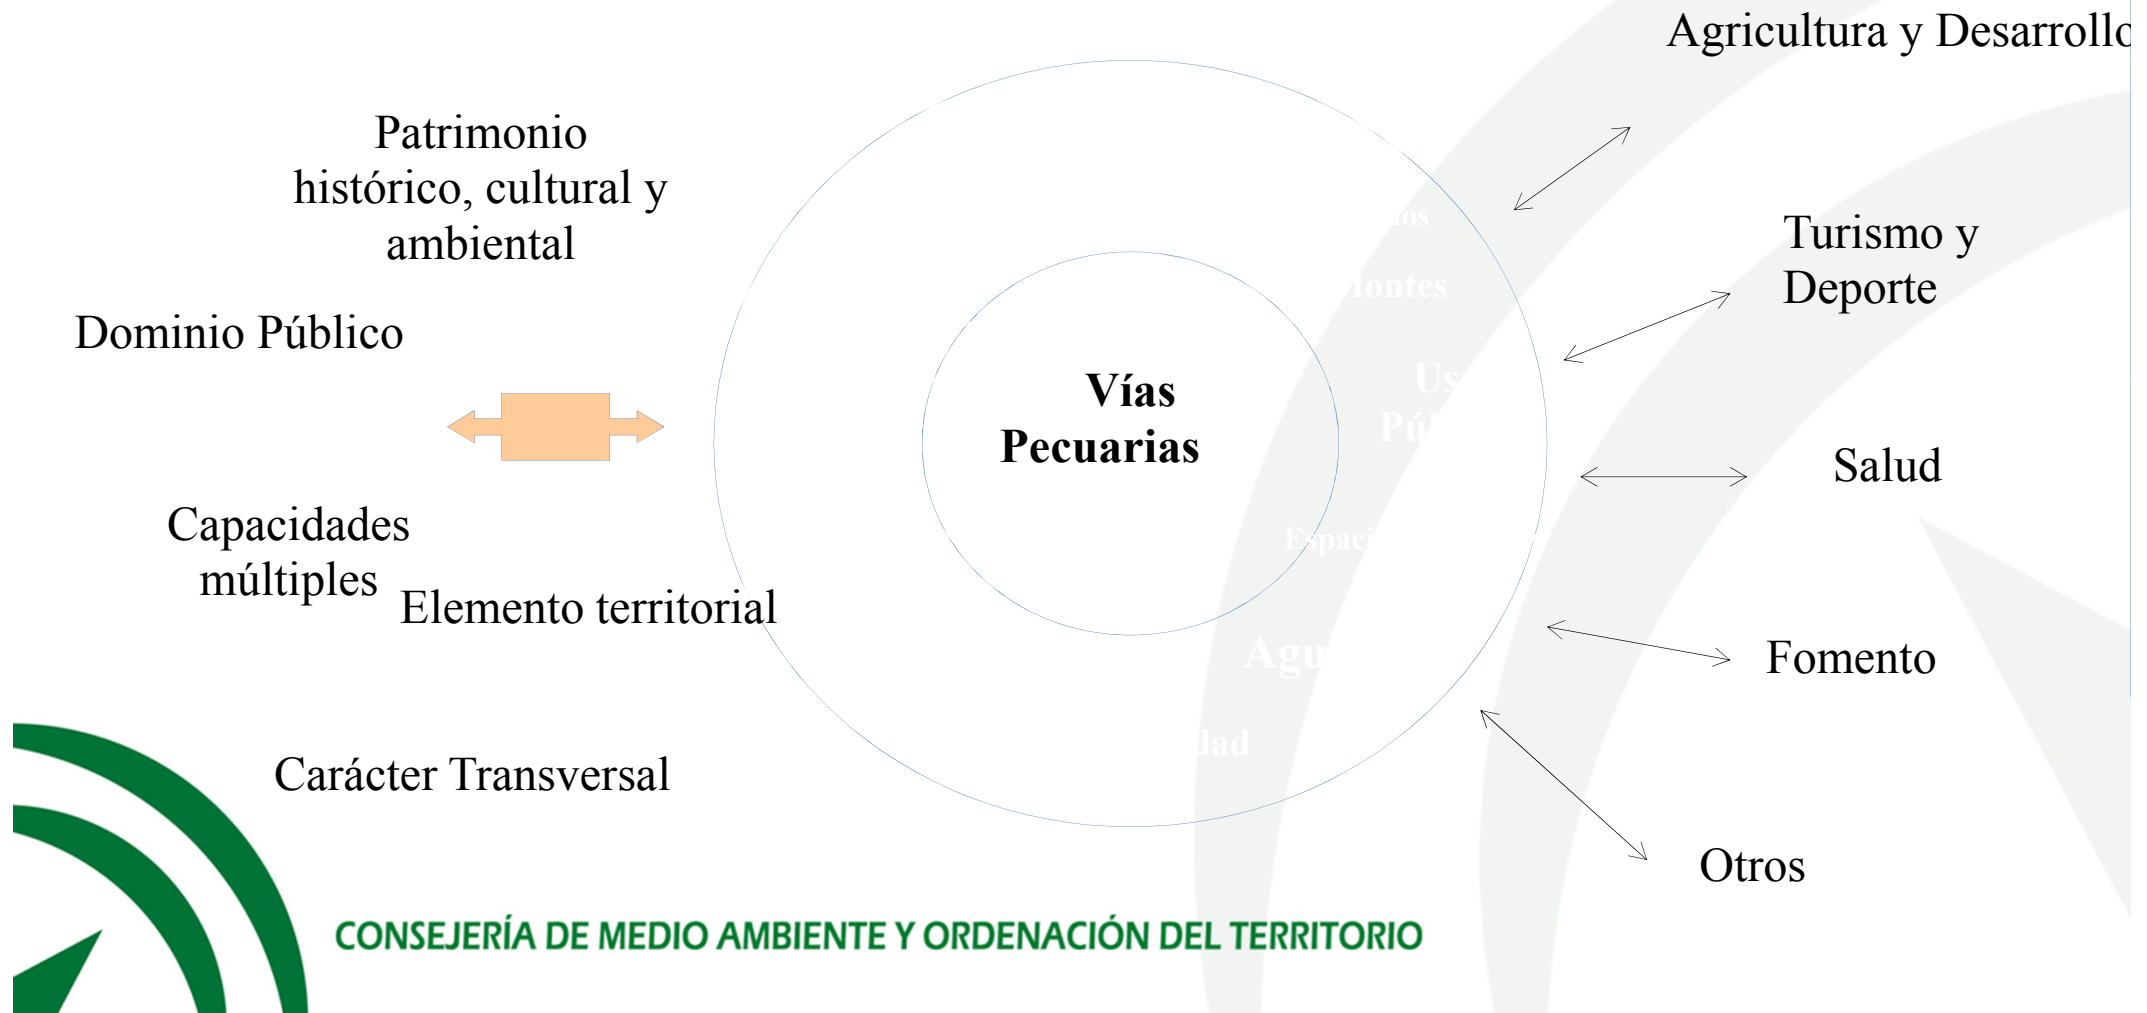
Agricultura y Desarrollo

Patrimonio histórico, cultural y ambiental

Dominio Público

Capacidades múltiples

Elemento territorial

Carácter Transversal

Vías Pecuarias

Turismo y Deporte

Salud

Fomento

Otros

CONSEJERÍA DE MEDIO AMBIENTE Y ORDENACIÓN DEL TERRITORIO